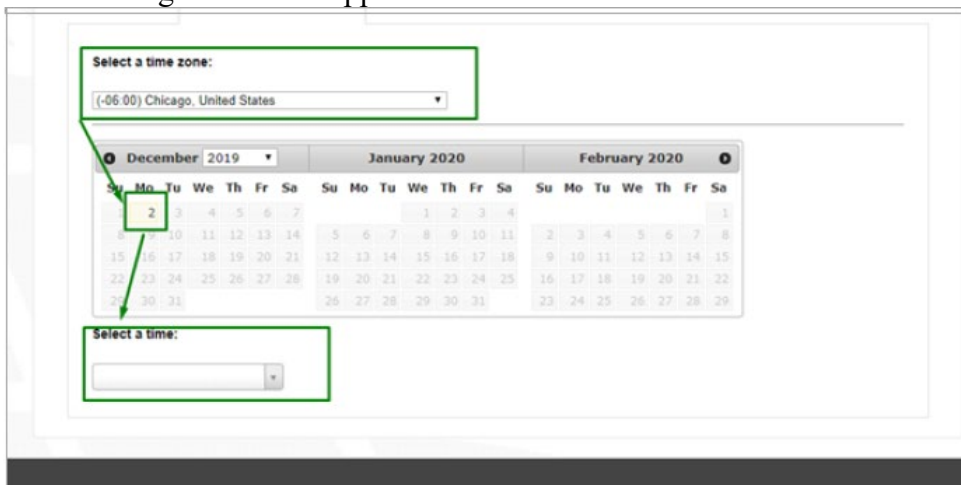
Select a time zone:

(-06:00) Chicago, United States

December 2019

| Su | Mo | Tu | We | Th | Fr | Sa |
|---|---|---|---|---|---|---|
| 1 | 2 | 3 | 4 | 5 | 6 | 7 |
| 8 | 9 | 10 | 11 | 12 | 13 | 14 |
| 15 | 16 | 17 | 18 | 19 | 20 | 21 |
| 22 | 23 | 24 | 25 | 26 | 27 | 28 |
| 29 | 30 | 31 | | | | |

January 2020

| Su | Mo | Tu | We | Th | Fr | Sa |
|---|---|---|---|---|---|---|
| | | | 1 | 2 | 3 | 4 |
| 5 | 6 | 7 | 8 | 9 | 10 | 11 |
| 12 | 13 | 14 | 15 | 16 | 17 | 18 |
| 19 | 20 | 21 | 22 | 23 | 24 | 25 |
| 26 | 27 | 28 | 29 | 30 | 31 | |

February 2020

| Su | Mo | Tu | We | Th | Fr | Sa |
|---|---|---|---|---|---|---|
| | | | | | | 1 |
| 2 | 3 | 4 | 5 | 6 | 7 | 8 |
| 9 | 10 | 11 | 12 | 13 | 14 | 15 |
| 16 | 17 | 18 | 19 | 20 | 21 | 22 |
| 23 | 24 | 25 | 26 | 27 | 28 | 29 |

Select a time: